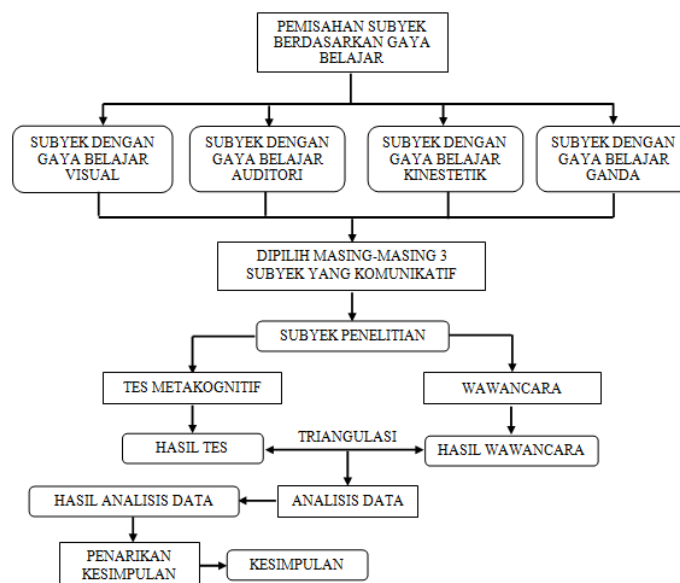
PEMISAHAN SUBYEK BERDASARKAN GAYA BELAJAR

SUBYEK DENGAN GAYA BELAJAR VISUAL

SUBYEK DENGAN GAYA BELAJAR AUDITORI

SUBYEK DENGAN GAYA BELAJAR KINESTETIK

SUBYEK DENGAN GAYA BELAJAR GANDA

DIPILIH MASING-MASING 3 SUBYEK YANG KOMUNIKATIF

SUBYEK PENELITIAN

TES METAKOGNITIF

WAWANCARA

HASIL TES

TRIANGULASI

HASIL WAWANCARA

HASIL ANALISIS DATA

ANALISIS DATA

PENARIKAN KESIMPULAN

KESIMPULAN